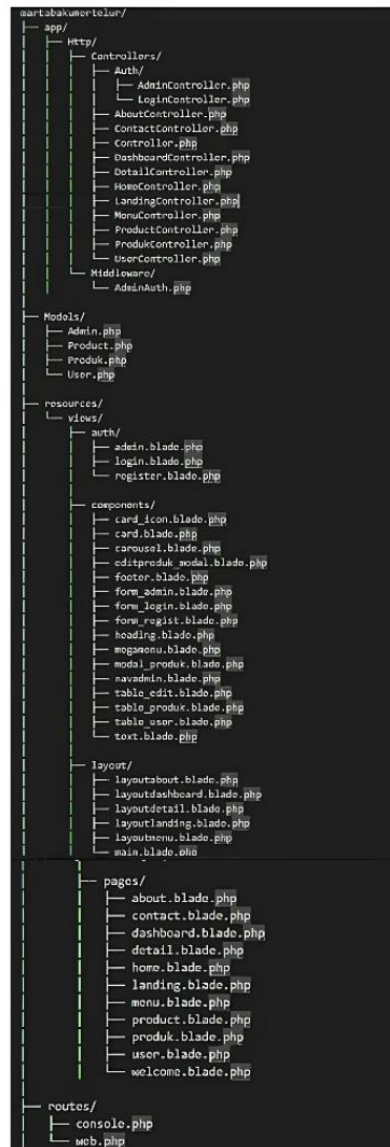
martabakumertelur/
├── app/
│   ├── Http/
│   │   ├── Controllers/
│   │   │   ├── Auth/
│   │   │   │   ├── AdminController.php
│   │   │   │   └── LoginController.php
│   │   │   ├── AboutController.php
│   │   │   ├── ContactController.php
│   │   │   ├── Controller.php
│   │   │   ├── DashboardController.php
│   │   │   ├── DetailController.php
│   │   │   ├── HomeController.php
│   │   │   ├── LandingController.php
│   │   │   ├── MenuController.php
│   │   │   ├── ProductController.php
│   │   │   ├── ProdukController.php
│   │   │   └── UserController.php
│   │   └── Middleware/
│   │       └── AdminAuth.php
│
├── Models/
│   ├── Admin.php
│   ├── Product.php
│   ├── Produk.php
│   └── User.php
│
├── resources/
│   └── views/
│       ├── auth/
│       │   ├── admin.blade.php
│       │   ├── login.blade.php
│       │   └── register.blade.php
│       │
│       ├── components/
│       │   ├── card_icon.blade.php
│       │   ├── card.blade.php
│       │   ├── carousel.blade.php
│       │   ├── editproduk_modal.blade.php
│       │   ├── footer.blade.php
│       │   ├── form_admin.blade.php
│       │   ├── form_login.blade.php
│       │   ├── form_regist.blade.php
│       │   ├── heading.blade.php
│       │   ├── megamenu.blade.php
│       │   ├── modal_produk.blade.php
│       │   ├── navadmin.blade.php
│       │   ├── table_edit.blade.php
│       │   ├── table_produk.blade.php
│       │   ├── table_user.blade.php
│       │   └── text.blade.php
│       │
│       ├── layout/
│       │   ├── layoutabout.blade.php
│       │   ├── layoutdashboard.blade.php
│       │   ├── layoutdetail.blade.php
│       │   ├── layoutlanding.blade.php
│       │   ├── layoutmenu.blade.php
│       │   └── main.blade.php
│       │
│       ├── pages/
│       │   ├── about.blade.php
│       │   ├── contact.blade.php
│       │   ├── dashboard.blade.php
│       │   ├── detail.blade.php
│       │   ├── home.blade.php
│       │   ├── landing.blade.php
│       │   ├── menu.blade.php
│       │   ├── product.blade.php
│       │   ├── produk.blade.php
│       │   ├── user.blade.php
│       │   └── welcome.blade.php
│
├── routes/
│   ├── console.php
│   └── web.php